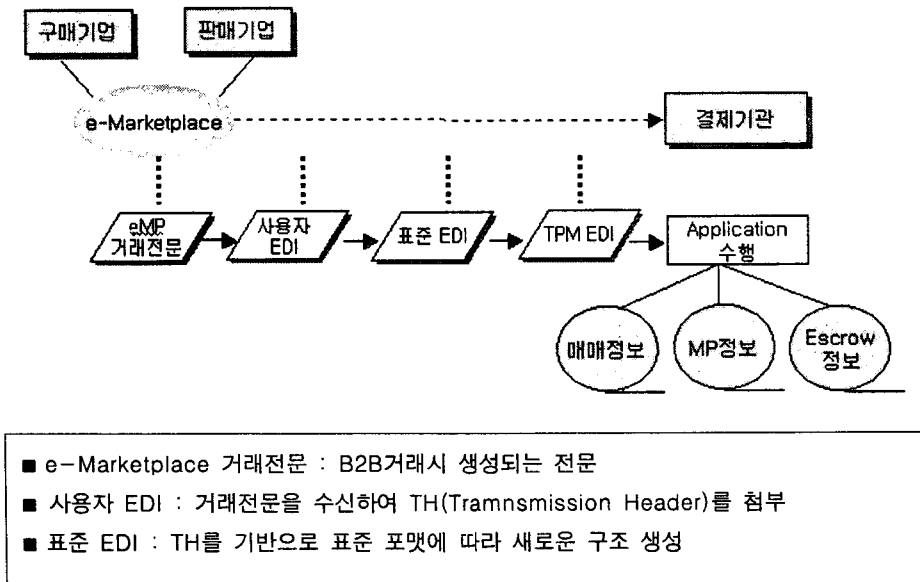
구매기업

판매기업

e-Marketplace

결제기관

eMP 거래전문

사용자 EDI

표준 EDI

TPM EDI

Application 수행

매매정보

MP정보

Escrow 정보

■ e-Marketplace 거래전문 : B2B거래시 생성되는 전문

■ 사용자 EDI : 거래전문을 수신하여 TH(Tramnsmission Header)를 첨부

■ 표준 EDI : TH를 기반으로 표준 포맷에 따라 새로운 구조 생성